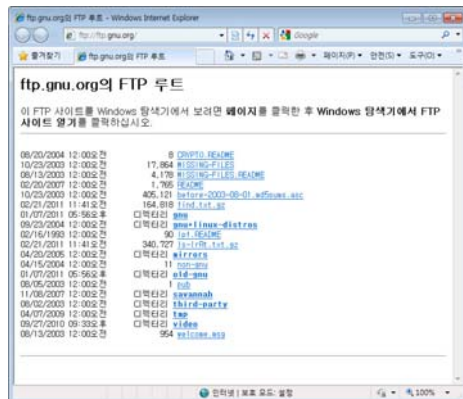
ftp.gnu.org의 FTP 루트 - Windows Internet Explorer

ftp://ftp.gnu.org/

Google

즐겨찾기 | ftp.gnu.org의 FTP 루트

페이지(P) ▾ 안전(S) ▾ 도구(O) ▾

ftp.gnu.org의 FTP 루트

이 FTP 사이트를 Windows 탐색기에서 보려면 **페이지**를 클릭한 후 **Windows 탐색기에서 FTP 사이트 열기**를 클릭하십시오.

08/20/2004 12:00오전 8 CRYPTO.README
10/23/2003 12:00오전 17,864 MISSING-FILES
08/13/2003 12:00오전 4,178 MISSING-FILES.README
02/20/2007 12:00오전 1,765 README
10/23/2003 12:00오전 405,121 before-2003-08-01.md5sums.asc
02/21/2011 11:41오전 164,818 find.txt.gz
01/07/2011 05:56오후 디렉터리 gnu
09/23/2004 12:00오전 디렉터리 gnu+linux-distros
02/16/1993 12:00오전 90 lsf.README
02/21/2011 11:41오전 340,727 ls-lrRt.txt.gz
04/20/2005 12:00오전 디렉터리 mirrors
04/15/2004 12:00오전 11 non-gnu
01/07/2011 05:56오후 디렉터리 old-gnu
08/05/2003 12:00오전 1 pub
11/08/2007 12:00오전 디렉터리 savannah
08/02/2003 12:00오전 디렉터리 third-party
04/07/2009 12:00오전 디렉터리 tmp
09/27/2010 09:33오후 디렉터리 video
08/13/2003 12:00오전 954 welcome.msg

인터넷 | 보호 모드: 설정 100%